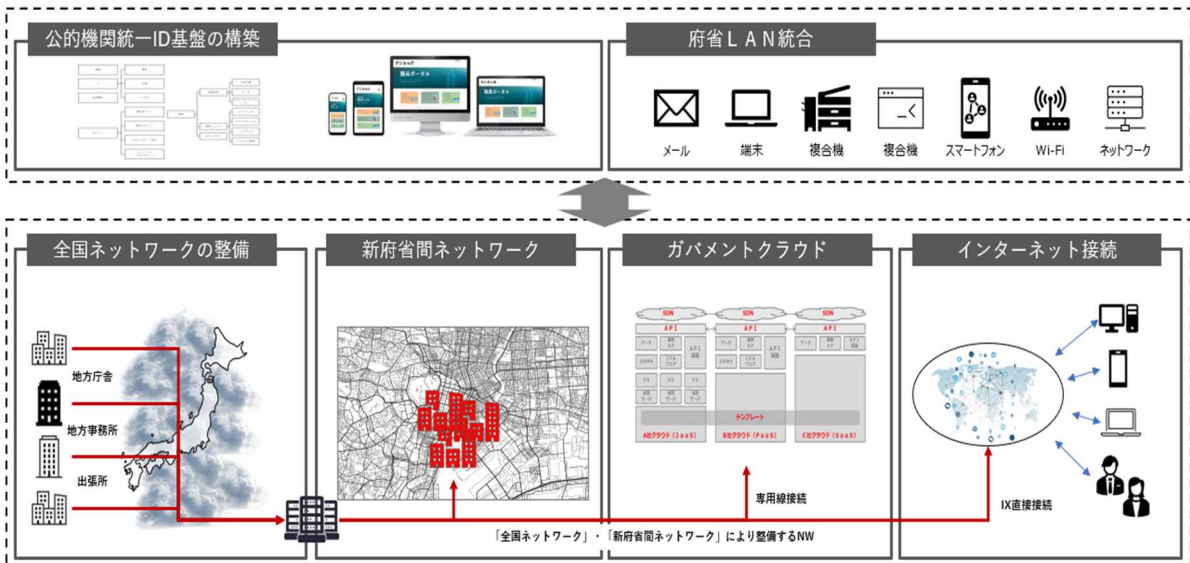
公的機関統一ID基盤の構築

府省ＬＡＮ統合

メール　端末　複合機　複合機　スマートフォン　Wi-Fi　ネットワーク

全国ネットワークの整備

新府省間ネットワーク

ガバメントクラウド

インターネット接続

地方庁舎

地方事務所

出張所

SDN　SDN　SDN

API　API　API

テンプレート

A社クラウド（IaaS）　B社クラウド（PaaS）　C社クラウド（SaaS）

専用線接続

IX直接接続

「全国ネットワーク」・「新府省間ネットワーク」により整備するNW